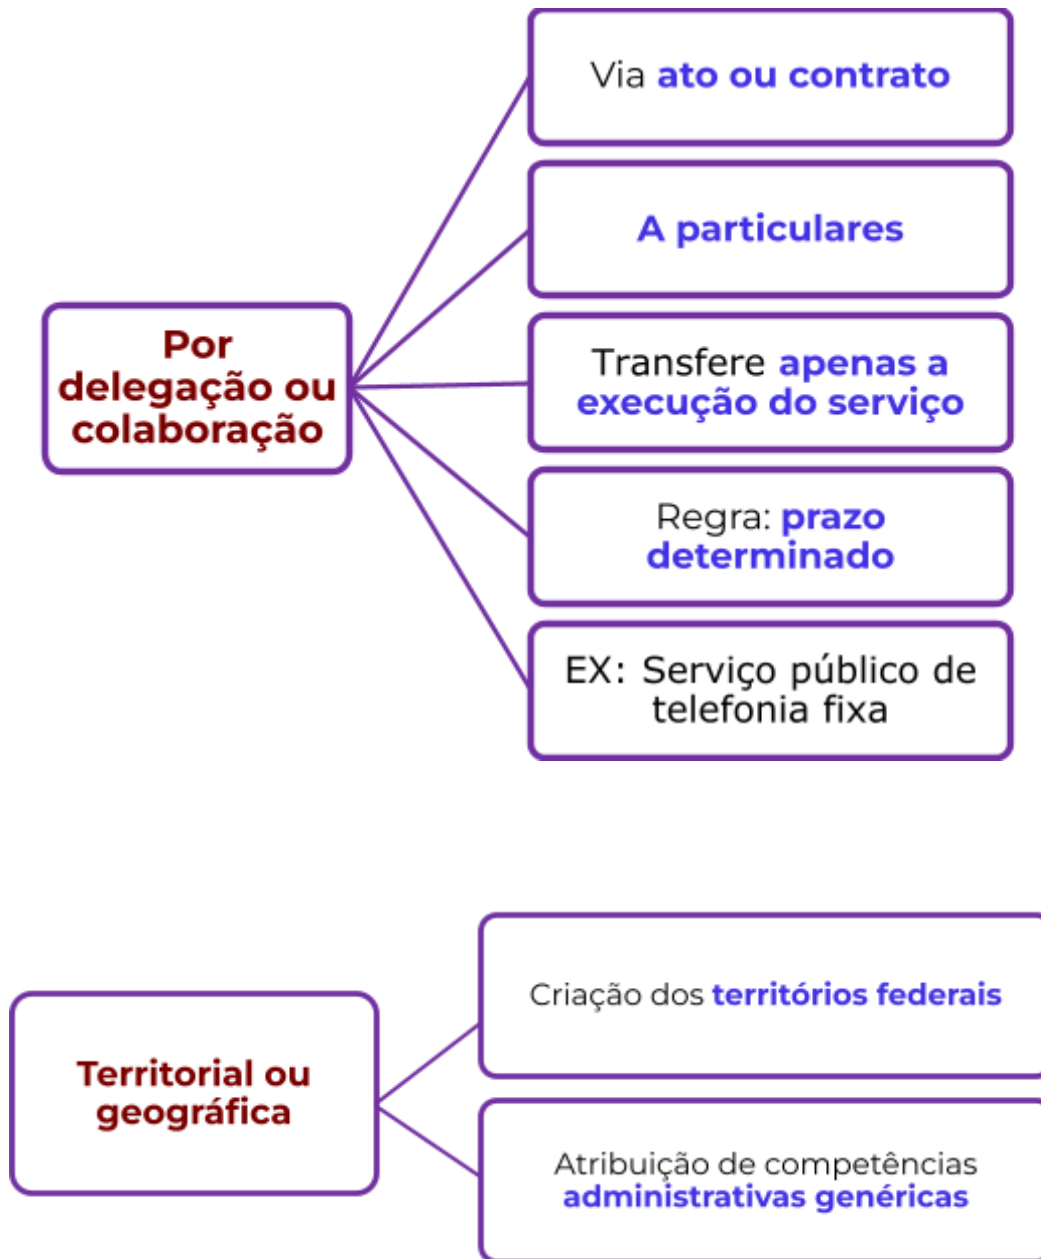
Por delegação ou colaboração

Via ato ou contrato

A particulares

Transfere apenas a execução do serviço

Regra: prazo determinado

EX: Serviço público de telefonia fixa

Territorial ou geográfica

Criação dos territórios federais

Atribuição de competências administrativas genéricas